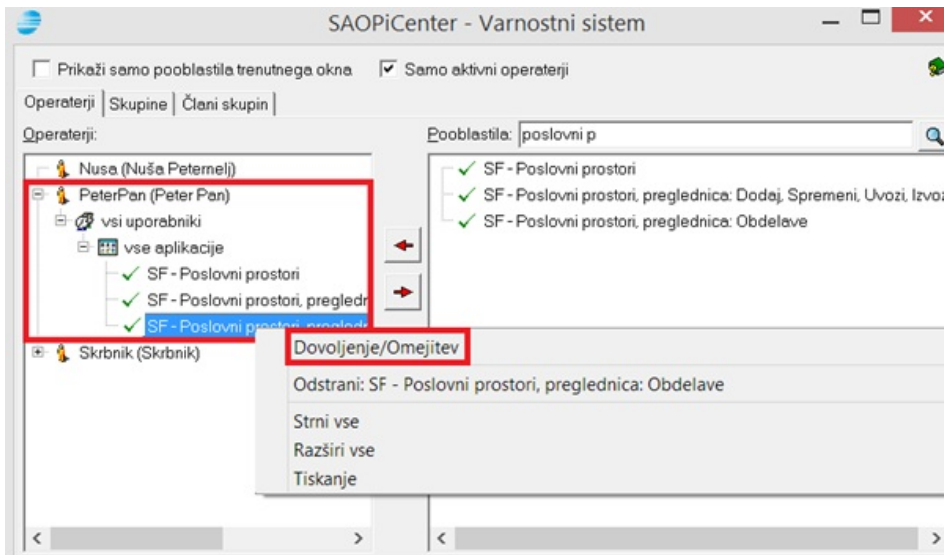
SAOPiCenter - Varnostni sistem

Prikaži samo pooblastila trenutnega okna
Samo aktivni operaterji

Operaterji | Skupine | Člani skupin

Operaterji:

Nusa (Nuša Peternelj)
PeterPan (Peter Pan)
vsi uporabniki
vse aplikacije
SF - Poslovni prostori
SF - Poslovni prostori, pregledn
SF - Poslovni prostori, pregledn
Skrbnik (Skrbnik)

Pooblastila: poslovni p

SF - Poslovni prostori
SF - Poslovni prostori, preglednica: Dodaj, Spremeni, Uvozi, Izvoz
SF - Poslovni prostori, preglednica: Obdelave

Dovoljenje/Omejitev
Odstrani: SF - Poslovni prostori, preglednica: Obdelave
Strni vse
Razširi vse
Tiskanje